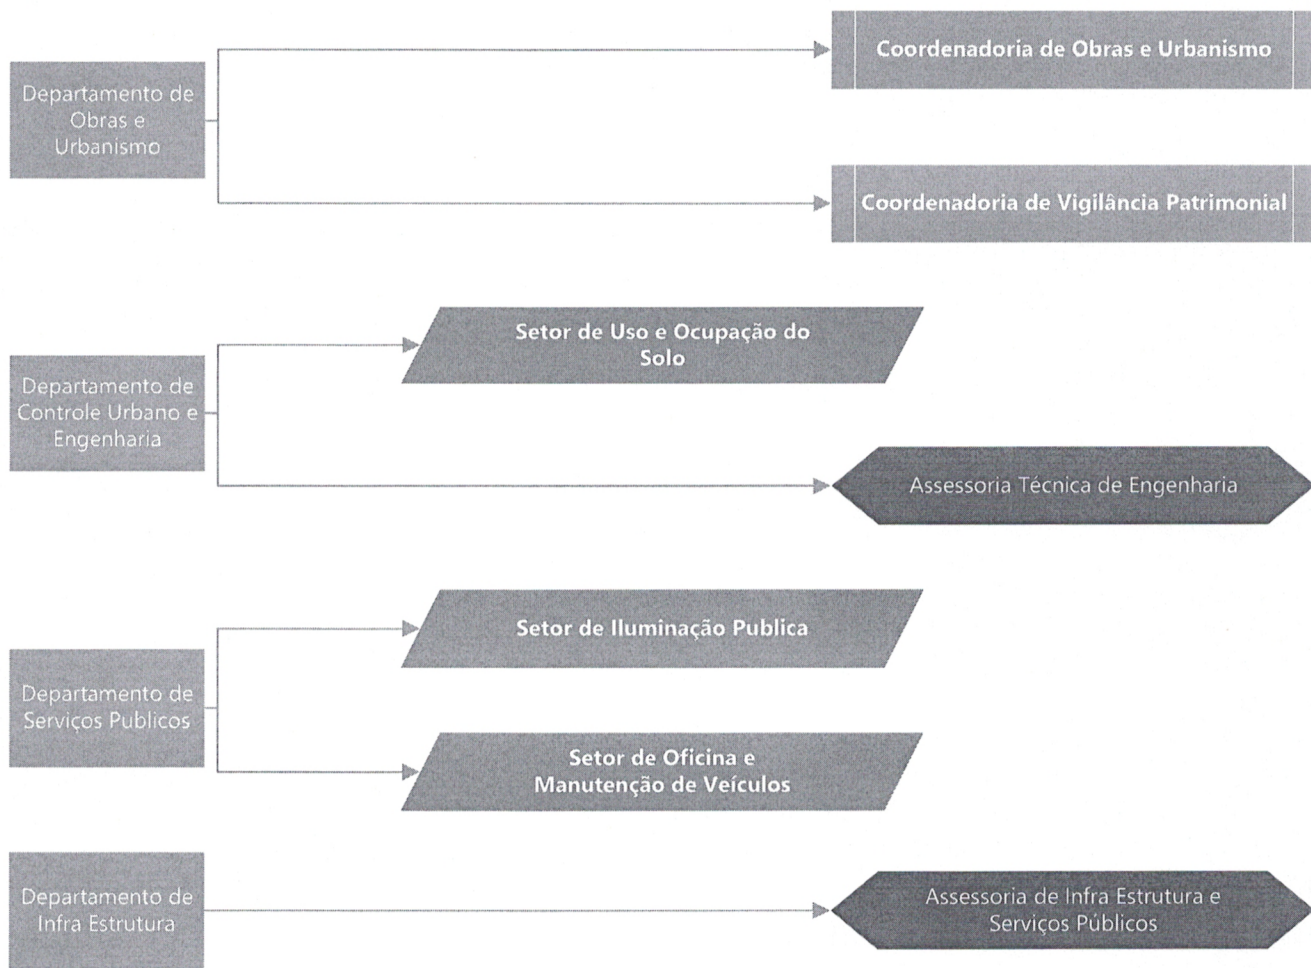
Departamento de Obras e Urbanismo

Coordenadoria de Obras e Urbanismo

Coordenadoria de Vigilância Patrimonial

Departamento de Controle Urbano e Engenharia

Setor de Uso e Ocupação do Solo

Assessoria Técnica de Engenharia

Departamento de Serviços Publicos

Setor de Iluminação Publica

Setor de Oficina e Manutenção de Veículos

Departamento de Infra Estrutura

Assessoria de Infra Estrutura e Serviços Públicos